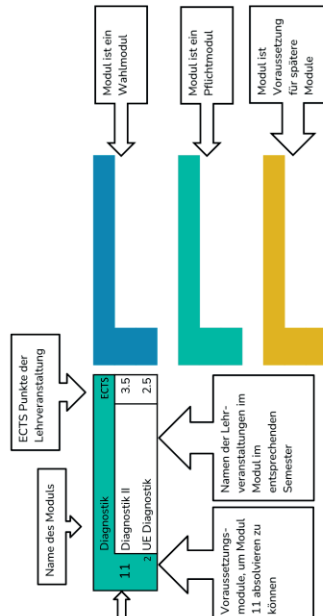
Modul ist ein Wahlmodul

Modul ist ein Pflichtmodul

Modul ist Voraussetzung für spätere Module

ECTS Punkte der Lehrveranstaltung

Name des Moduls

| 11 | Diagnostik | ECTS |
|---|---|---|
| | Diagnostik II | 3.5 |
| 2 | UE Diagnostik | 2.5 |

Namen der Lehrveranstaltungen im Modul im entsprechenden Semester

Voraussetzungsmodule, um Modul 11 absolvieren zu können